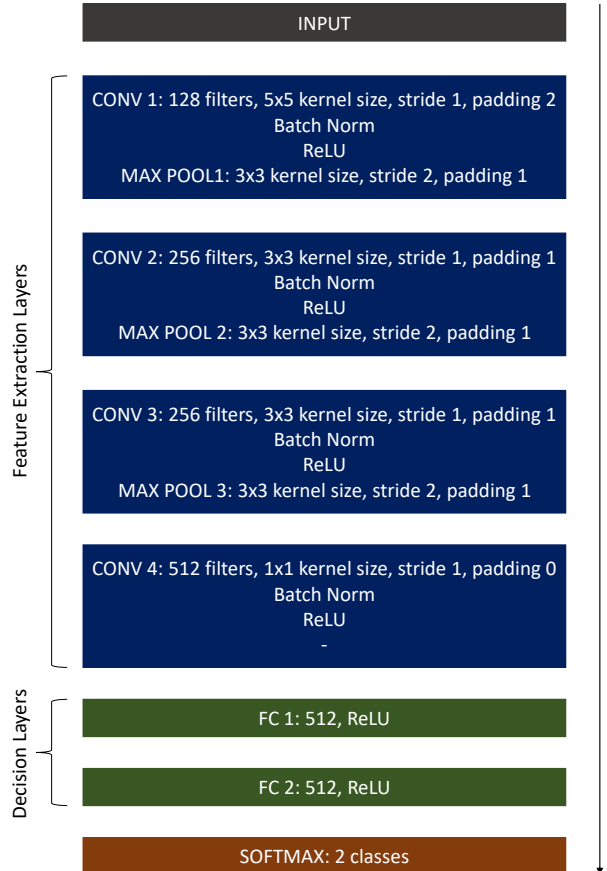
INPUT

Feature Extraction Layers

CONV 1: 128 filters, 5x5 kernel size, stride 1, padding 2
Batch Norm
ReLU
MAX POOL1: 3x3 kernel size, stride 2, padding 1

CONV 2: 256 filters, 3x3 kernel size, stride 1, padding 1
Batch Norm
ReLU
MAX POOL 2: 3x3 kernel size, stride 2, padding 1

CONV 3: 256 filters, 3x3 kernel size, stride 1, padding 1
Batch Norm
ReLU
MAX POOL 3: 3x3 kernel size, stride 2, padding 1

CONV 4: 512 filters, 1x1 kernel size, stride 1, padding 0
Batch Norm
ReLU
-

Decision Layers

FC 1: 512, ReLU

FC 2: 512, ReLU

SOFTMAX: 2 classes